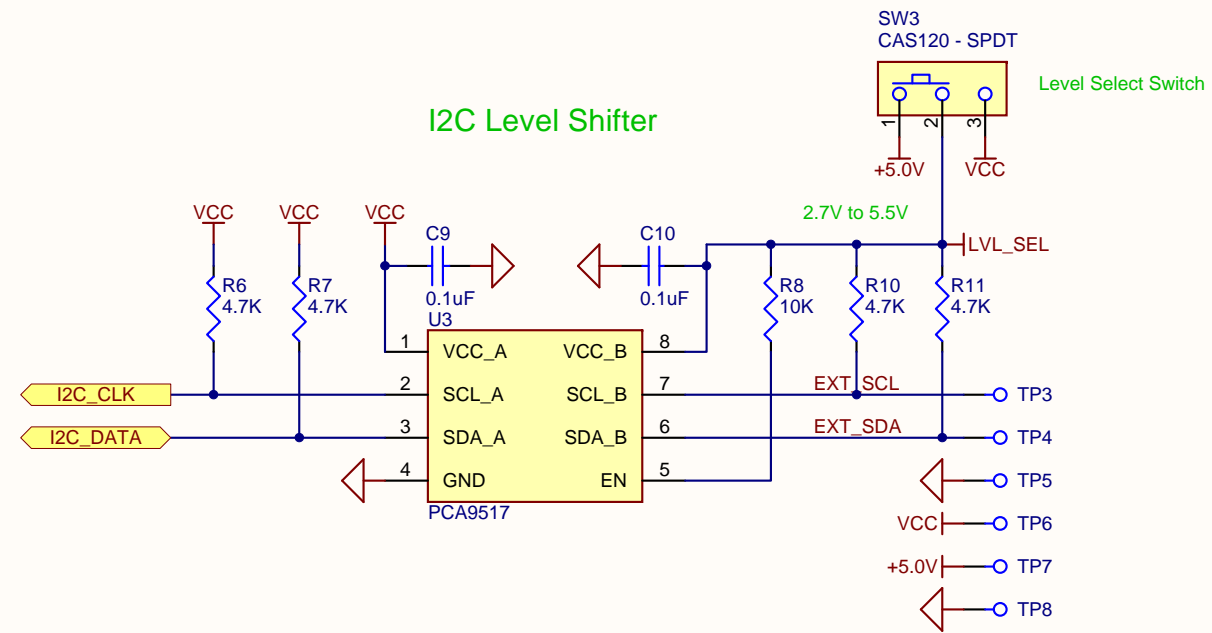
SW3
CAS120 - SPDT

Level Select Switch

1 2 3

+5.0V VCC

I2C Level Shifter

2.7V to 5.5V

LVL_SEL

VCC VCC VCC

C9 C10

0.1uF 0.1uF

R6 4.7K
R7 4.7K
R8 10K
R10 4.7K
R11 4.7K

U3

| 1 | VCC_A | VCC_B | 8 |
|---|---|---|---|
| 2 | SCL_A | SCL_B | 7 |
| 3 | SDA_A | SDA_B | 6 |
| 4 | GND | EN | 5 |

PCA9517

I2C_CLK
I2C_DATA

EXT_SCL
EXT_SDA

TP3
TP4
TP5
VCC TP6
+5.0V TP7
TP8